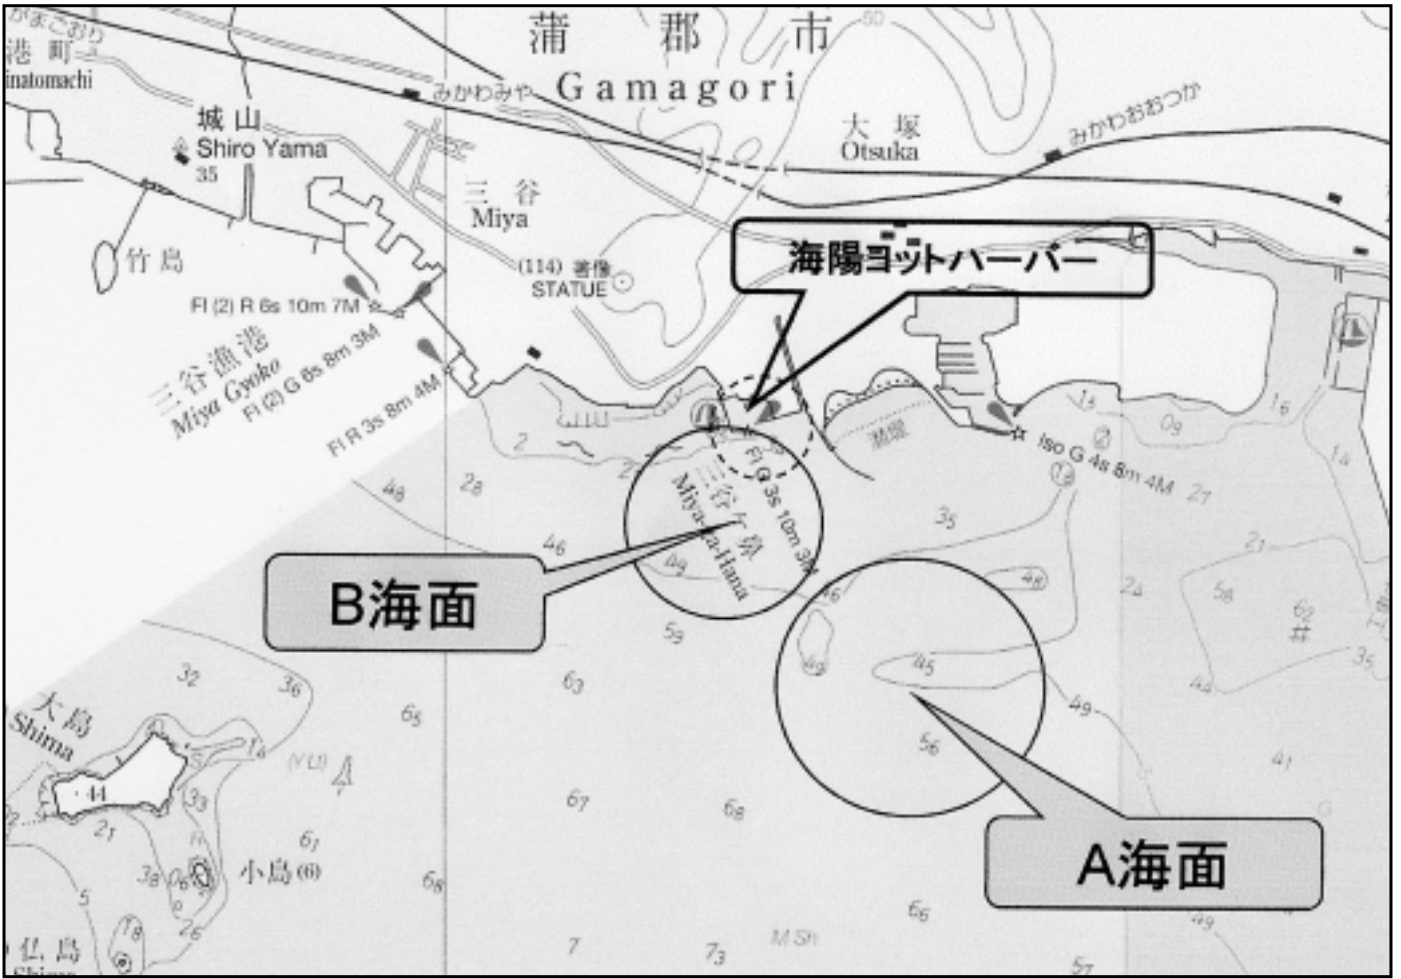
がまごおり
港町
inatomachi
蒲 郡 市
Gamagori
みかわみや
大 塚
Otsuka
みかわおおつか
城 山
Shiro Yama
35
三 谷
Miya
竹島
(114) 著像
STATUE
海陽ヨットハーバー
Fl (2) R 6s 10m 7M
三谷漁港
Miya Gyoko
Fl (2) G 6s 8m 3M
Fl R 3s 8m 4M
2
2
三谷ケ鼻
Miya-ga-Hana
Fl G 3s 10m 3M
Iso G 4s 8m 4M
1₅
0₉
1₆
1₄
2₇
4₈
2₈
4₆
4₉
3₅
2₁
B海面
5₉
4₆
4₈
2₄
5₈
6₂
4₉
4₅
3₅
4₄
3₂
3₆
6₃
6₅
4₉
5₆
4₁
大島
Shima
44
1₄
(YLI)
3₃
2₁
6₇
6₈
6₁
小島 (6)
3₈
6₈
A海面
5
1₈
2₆
6₆
4₉
仏島
7
7₃
M Sh
5₇